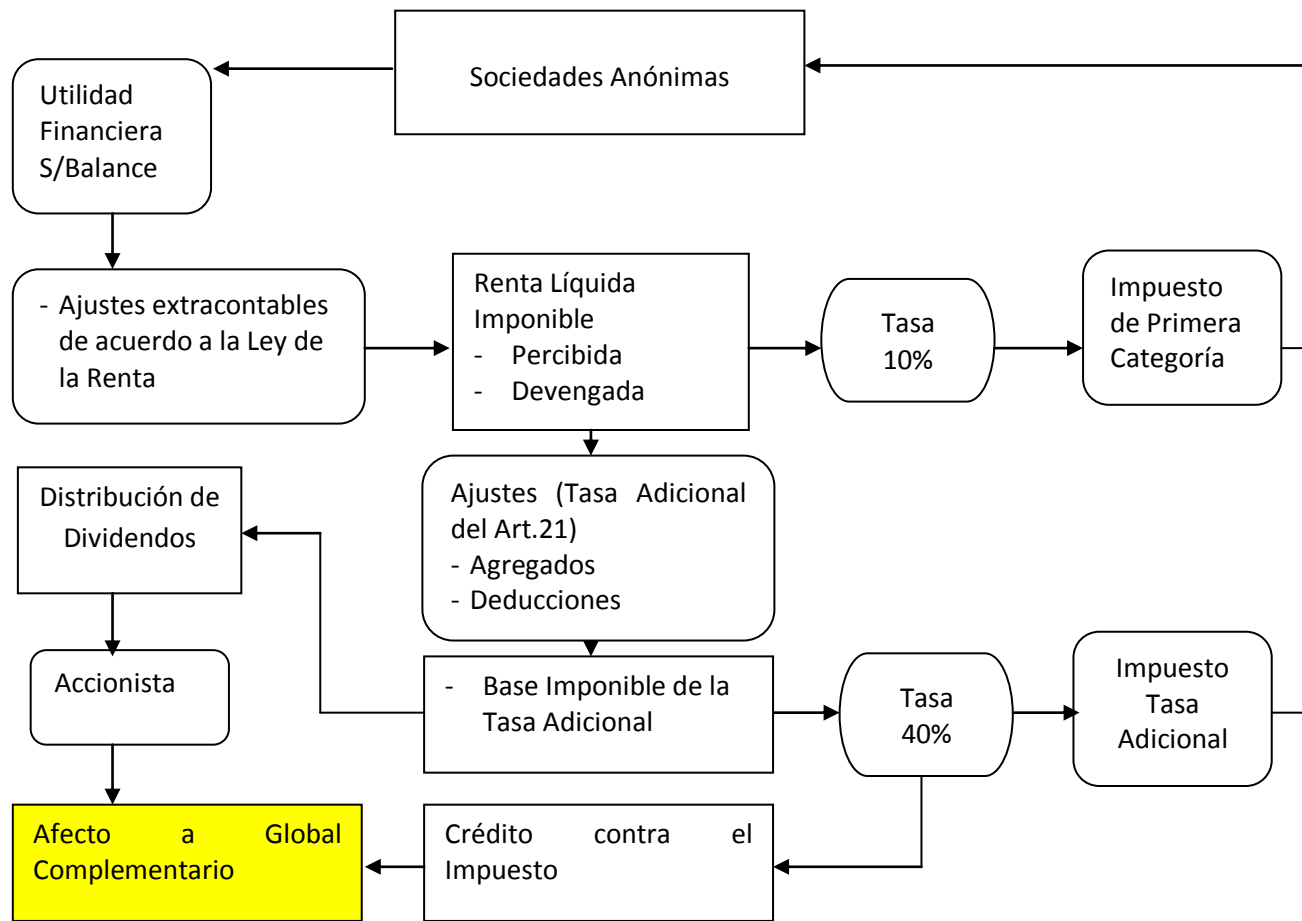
Sociedades Anónimas

Utilidad Financiera S/Balance

- Ajustes extracontables de acuerdo a la Ley de la Renta

Renta Líquida Imponible
- Percibida
- Devengada

Tasa 10%

Impuesto de Primera Categoría

Ajustes (Tasa Adicional del Art.21)
- Agregados
- Deducciones

Distribución de Dividendos

Accionista

- Base Imponible de la Tasa Adicional

Tasa 40%

Impuesto Tasa Adicional

Afecto a Global Complementario

Crédito contra el Impuesto